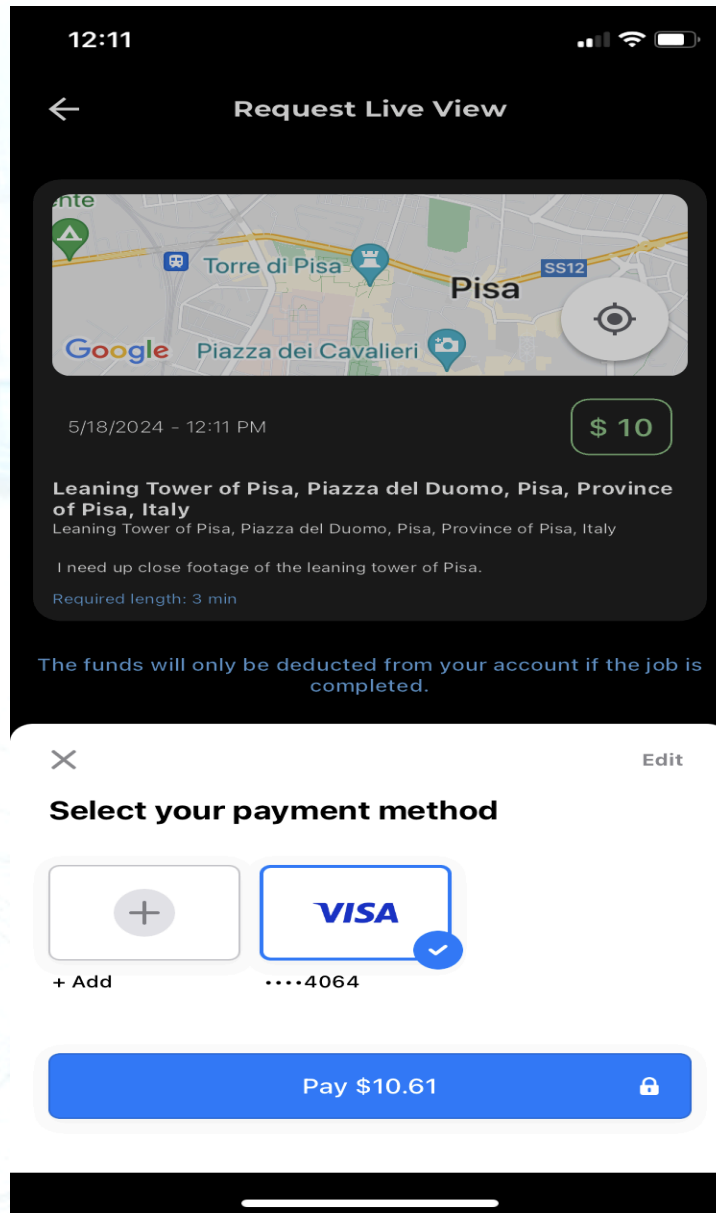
12:11

Request Live View

ente

Torre di Pisa

SS12

Pisa

Google

Piazza dei Cavalieri

5/18/2024 - 12:11 PM

$ 10

Leaning Tower of Pisa, Piazza del Duomo, Pisa, Province of Pisa, Italy

Leaning Tower of Pisa, Piazza del Duomo, Pisa, Province of Pisa, Italy

I need up close footage of the leaning tower of Pisa.

Required length: 3 min

The funds will only be deducted from your account if the job is completed.

Edit

Select your payment method

VISA

+ Add

••••4064

Pay $10.61